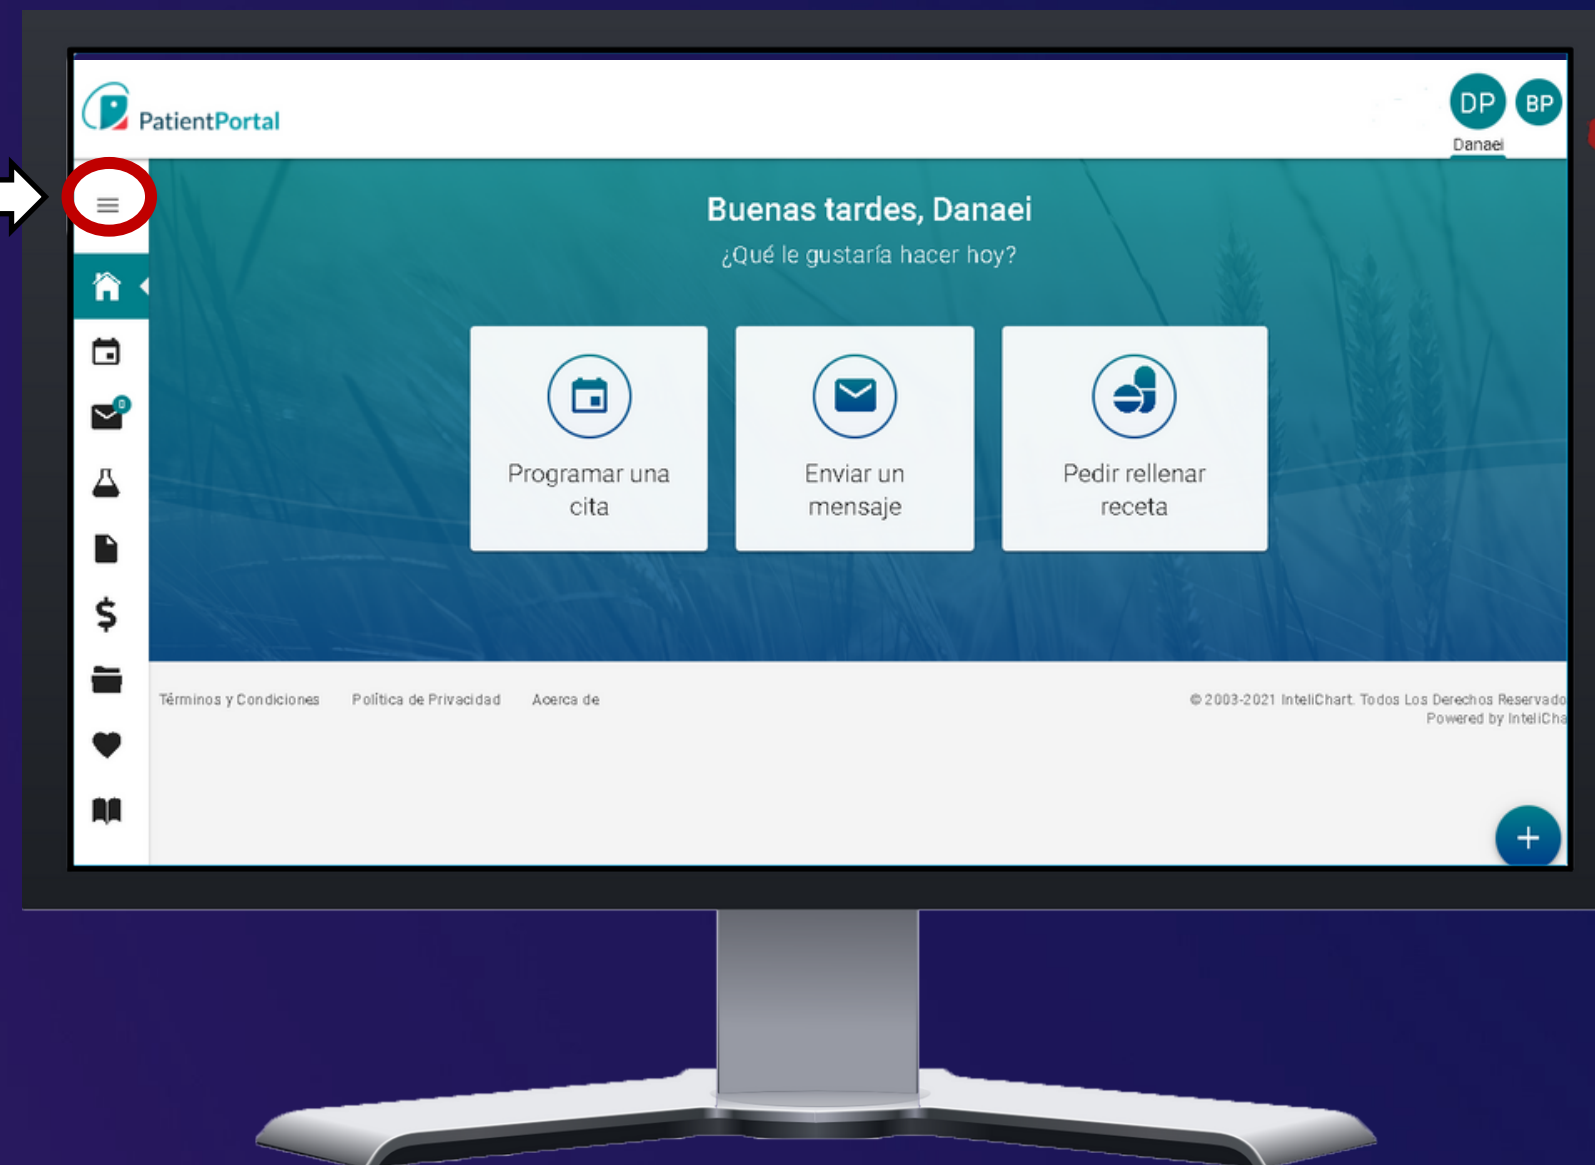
PatientPortal

DP BP
Danaei

Buenas tardes, Danaei
¿Qué le gustaría hacer hoy?

Programar una cita

Enviar un mensaje

Pedir rellenar receta

Términos y Condiciones Política de Privacidad Acerca de

© 2003-2021 InteliChart. Todos Los Derechos Reservado
Powered by InteliCha

+